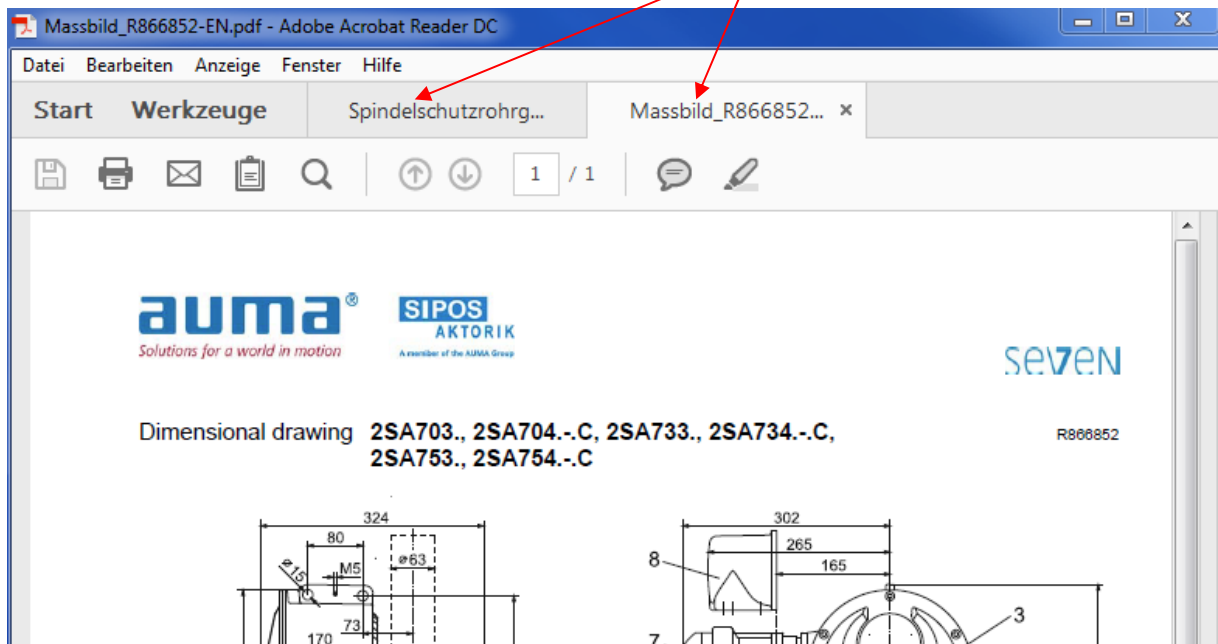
Massbild_R866852-EN.pdf - Adobe Acrobat Reader DC

Datei Bearbeiten Anzeige Fenster Hilfe

Start Werkzeuge Spindelschutzrohrg... Massbild_R866852... ×

1 / 1

auma®
Solutions for a world in motion

SIPOS AKTORIK
A member of the AUMA Group

seven

Dimensional drawing 2SA703., 2SA704.-.C, 2SA733., 2SA734.-.C, 2SA753., 2SA754.-.C

R866852

324
80
M5
ø63
ø15
73
170

302
265
165
8
3
7